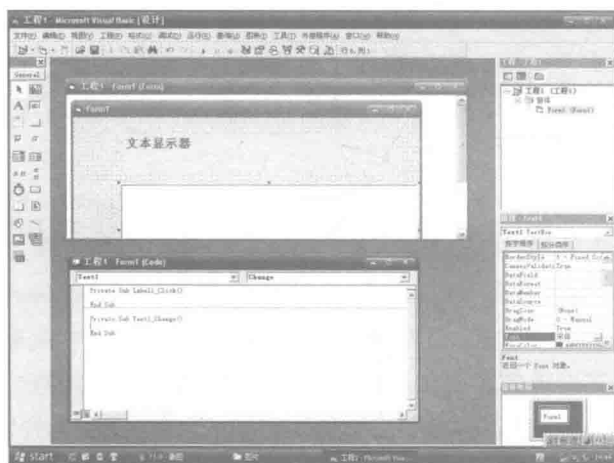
工程1 - Microsoft Visual Basic [设计]

文件(F) 编辑(E) 视图(V) 工程(P) 格式(O) 调试(D) 运行(R) 查询(U) 图表(I) 工具(T) 外接程序(A) 窗口(W) 帮助(H)

General

工程1 - Form1 (Form)

Form1

文本显示器

工程1 - Form1 (Code)

Text1

Change

Private Sub Label1_Click()

End Sub

Private Sub Text1_Change()

End Sub

工程 - 工程1

工程1 (工程1)

窗体

Form1 (Form1)

属性 - Text1

Text1 TextBox

按字母序 按分类序

BorderStyle 1 - Fixed Single

CausesValidation True

DataField

DataFormat

DataMember

DataSource

DragIcon (None)

DragMode 0 - Manual

Enabled True

Font 宋体

ForeColor

Font

返回一个 Font 对象。

窗体布局

Form1

start

工程1 - Microsoft Visu...